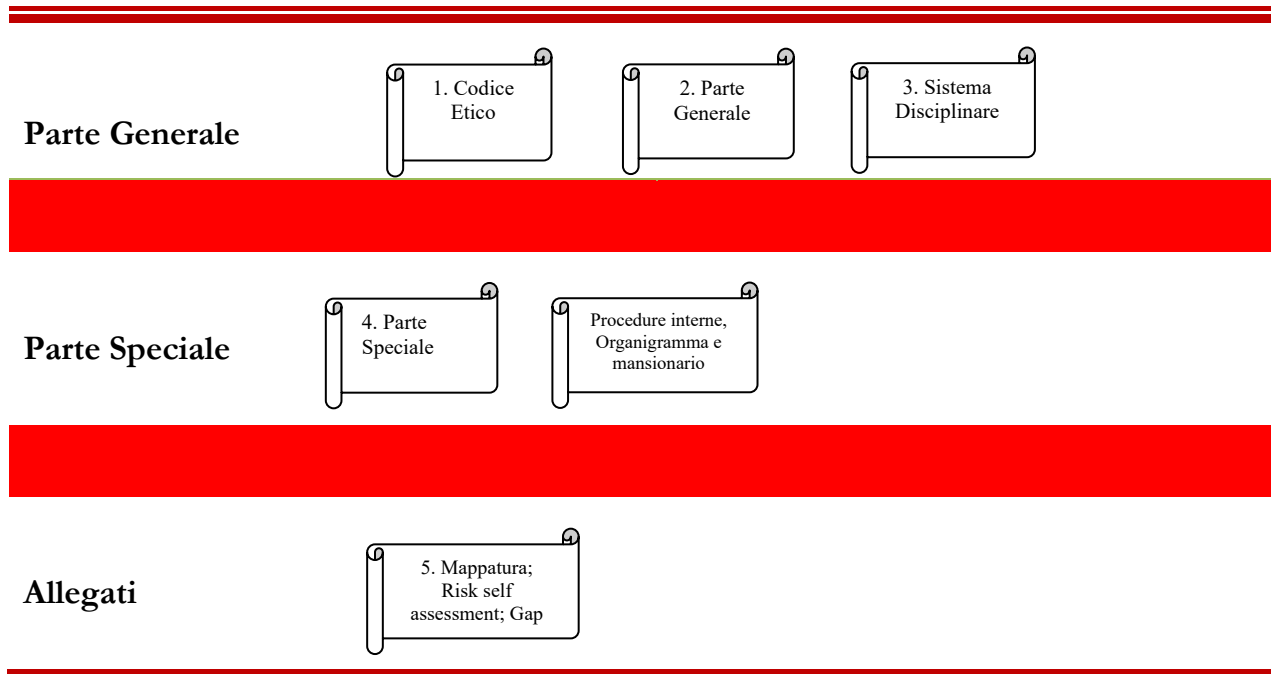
Parte Generale

1. Codice Etico

2. Parte Generale

3. Sistema Disciplinare

Parte Speciale

4. Parte Speciale

Procedure interne, Organigramma e mansionario

Allegati

5. Mappatura; Risk self assessment; Gap